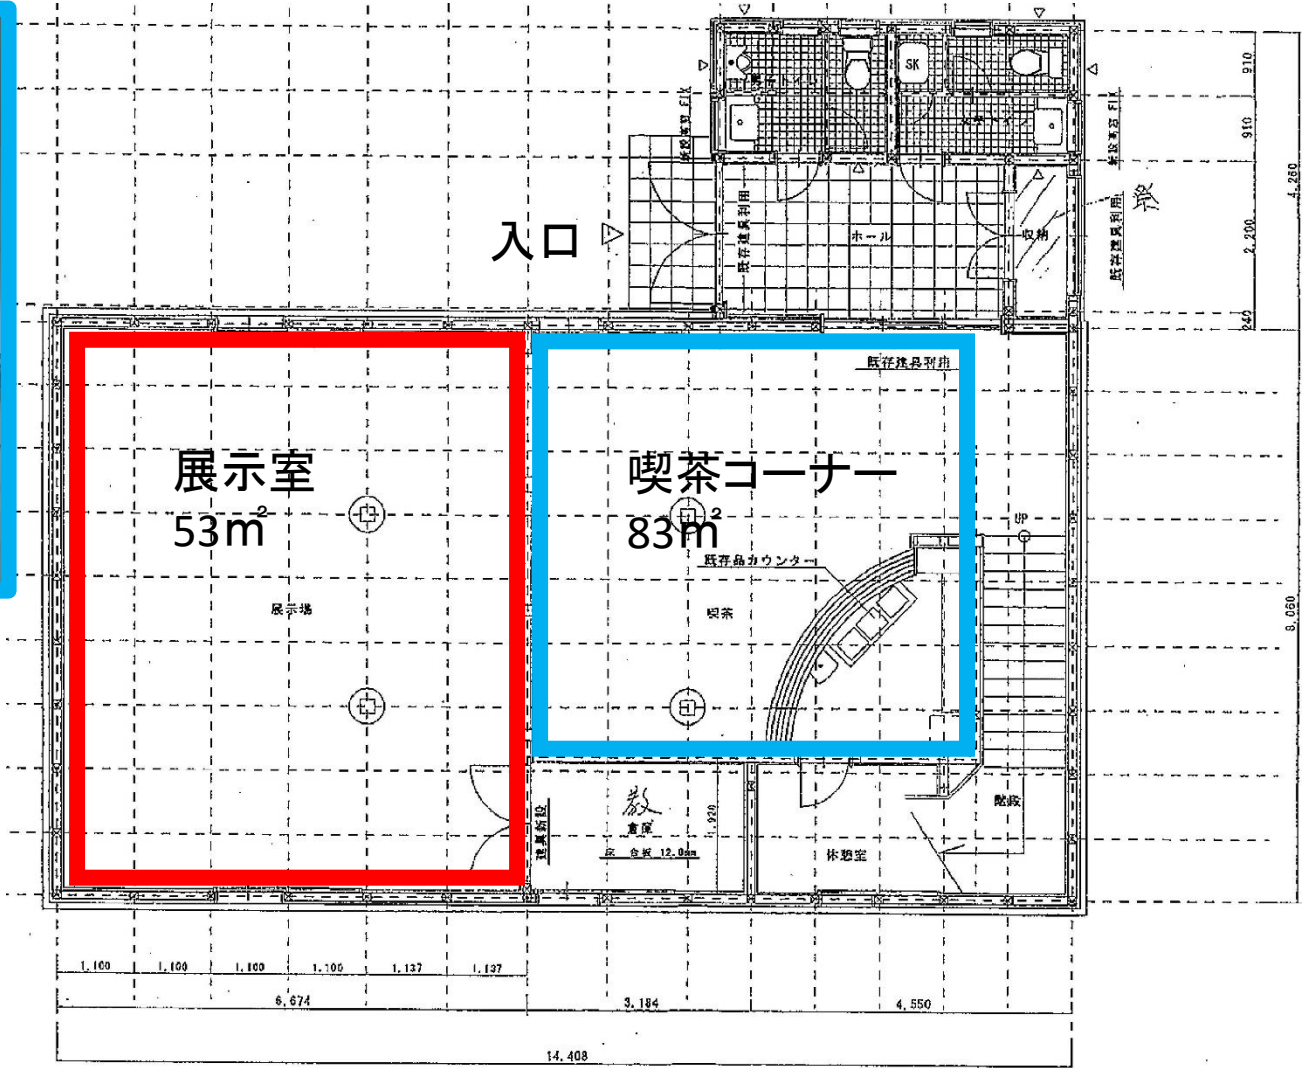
入口

展示室
53㎡

喫茶コーナー
83㎡

SK
ホール
収納
既存建具利用
既存建具利用
既存建具利用
新設建具 FIX
新設建具 FIX
既存建具利用
既存品カウンター
展示場
喫茶
UP
階段
倉庫
床 合板 12.0mm
建具新設
休憩室

910
910
2,200
240
4,260
8,060
1,920

1,100
1,100
1,100
1,100
1,137
1,137
6,674
3,184
4,550
14,408